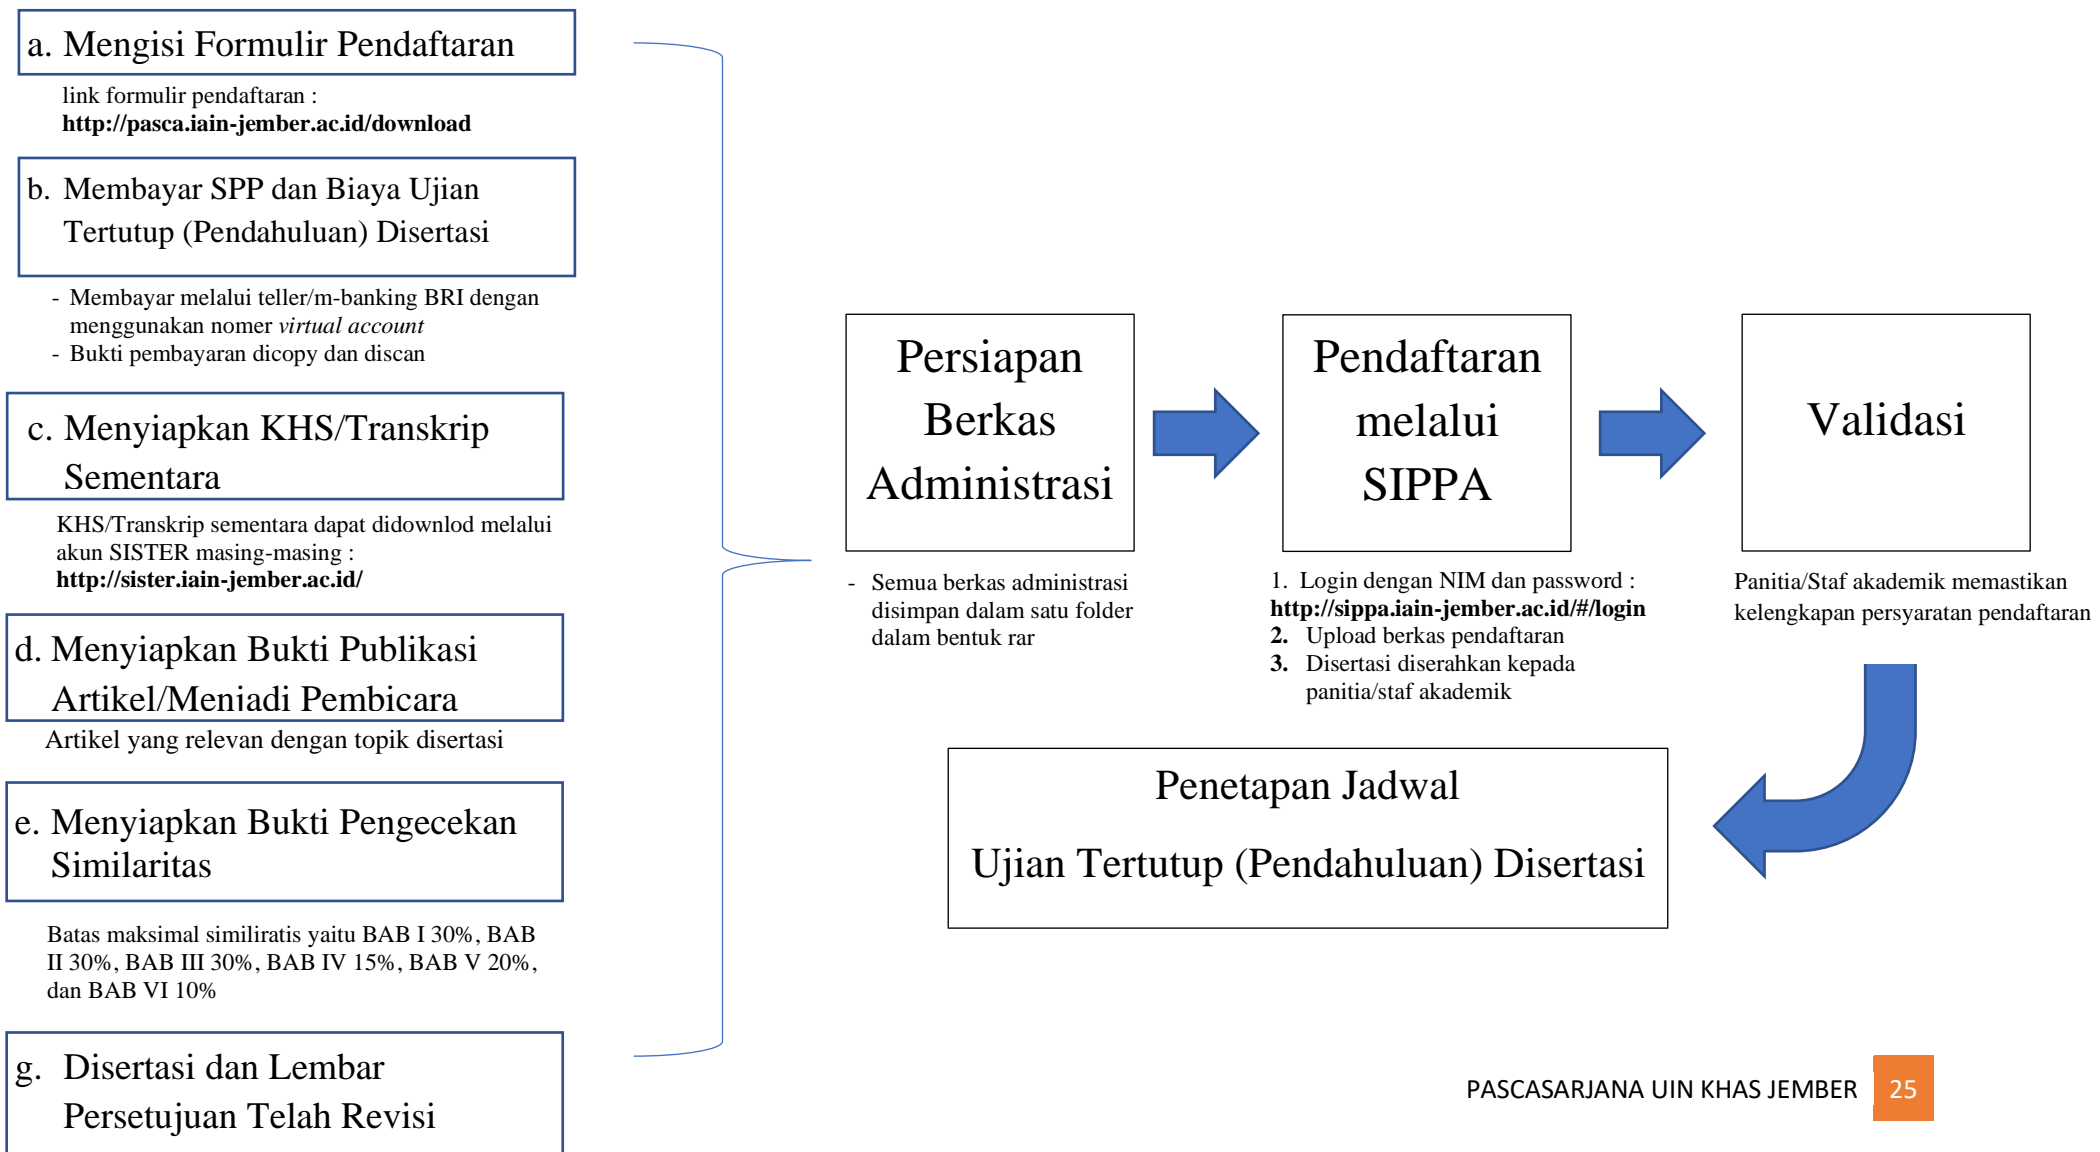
a. Mengisi Formulir Pendaftaran

link formulir pendaftaran :
**http://pasca.iain-jember.ac.id/download**

b. Membayar SPP dan Biaya Ujian Tertutup (Pendahuluan) Disertasi

- Membayar melalui teller/m-banking BRI dengan menggunakan nomer *virtual account*
- Bukti pembayaran dicopy dan discan

c. Menyiapkan KHS/Transkrip Sementara

KHS/Transkrip sementara dapat didownlod melalui akun SISTER masing-masing :
**http://sister.iain-jember.ac.id/**

d. Menyiapkan Bukti Publikasi Artikel/Meniadi Pembicara

Artikel yang relevan dengan topik disertasi

e. Menyiapkan Bukti Pengecekan Similaritas

Batas maksimal similiratis yaitu BAB I 30%, BAB II 30%, BAB III 30%, BAB IV 15%, BAB V 20%, dan BAB VI 10%

g. Disertasi dan Lembar Persetujuan Telah Revisi

Persiapan Berkas Administrasi

- Semua berkas administrasi disimpan dalam satu folder dalam bentuk rar

Pendaftaran melalui SIPPA

1. Login dengan NIM dan password :
**http://sippa.iain-jember.ac.id/#/login**
**2.** Upload berkas pendaftaran
**3.** Disertasi diserahkan kepada panitia/staf akademik

Validasi

Panitia/Staf akademik memastikan kelengkapan persyaratan pendaftaran

Penetapan Jadwal
Ujian Tertutup (Pendahuluan) Disertasi

PASCASARJANA UIN KHAS JEMBER 25